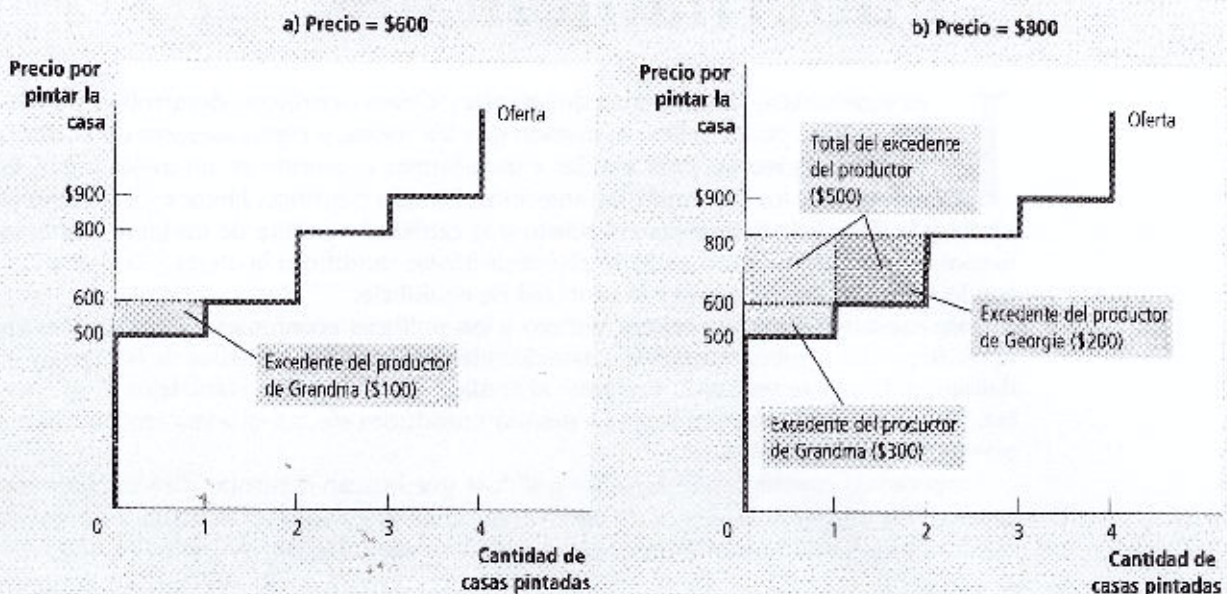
a) Precio = \$600

Precio por pintar la casa

Oferta

\$900

800

600

500

Excedente del productor de Grandma (\$100)

0

1

2

3

4

Cantidad de casas pintadas

b) Precio = \$800

Precio por pintar la casa

Oferta

Total del excedente del productor (\$500)

\$900

800

600

500

Excedente del productor de Georgie (\$200)

Excedente del productor de Grandma (\$300)

0

1

2

3

4

Cantidad de casas pintadas